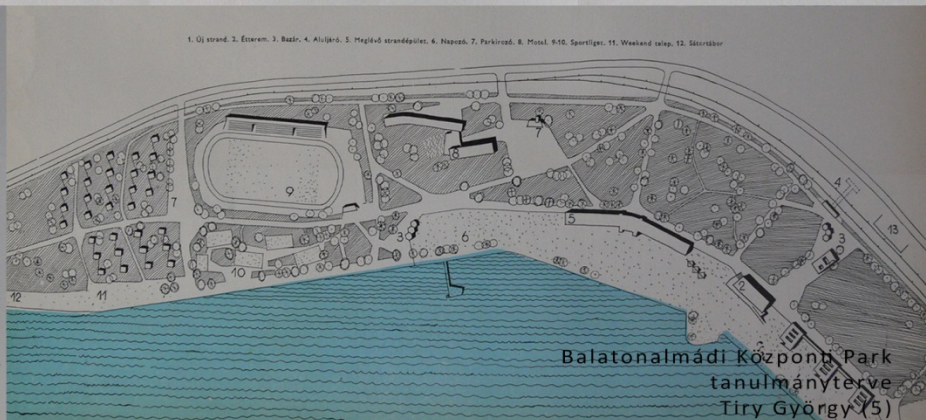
1. Új strand. 2. Étterem. 3. Bazár. 4. Aluljáró. 5. Meglévő strandépület. 6. Napozó. 7. Parkírozó. 8. Motel. 9-10. Sportliget. 11. Weekend telep. 12. Sátortábor

7

8

9

7

5

4

13

3

3

6

2

10

12

11

Balatonalmádi Központi Park
tanulmányterve
Tiry György (5)